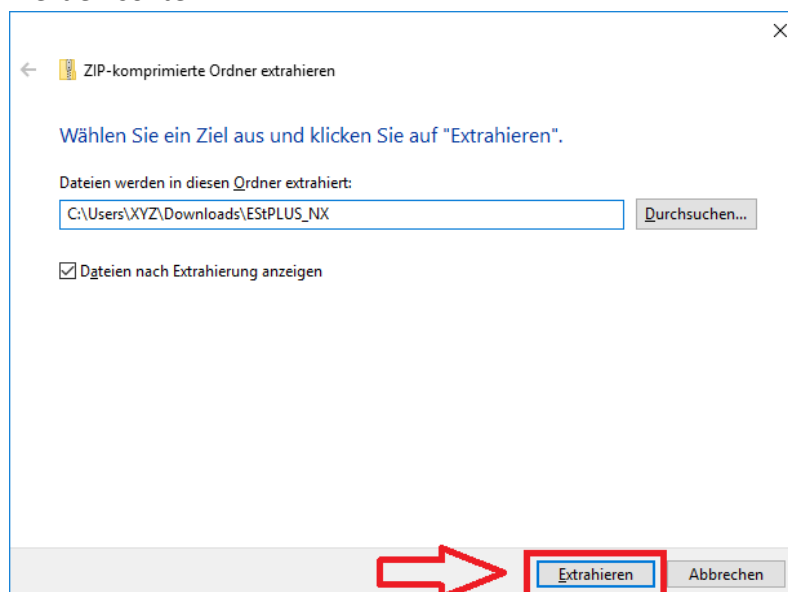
ZIP-komprimierte Ordner extrahieren

Wählen Sie ein Ziel aus und klicken Sie auf "Extrahieren".

Dateien werden in diesen Ordner extrahiert:

C:\Users\XYZ\Downloads\EStPLUS_NX

Durchsuchen...

Dateien nach Extrahierung anzeigen

Extrahieren

Abbrechen